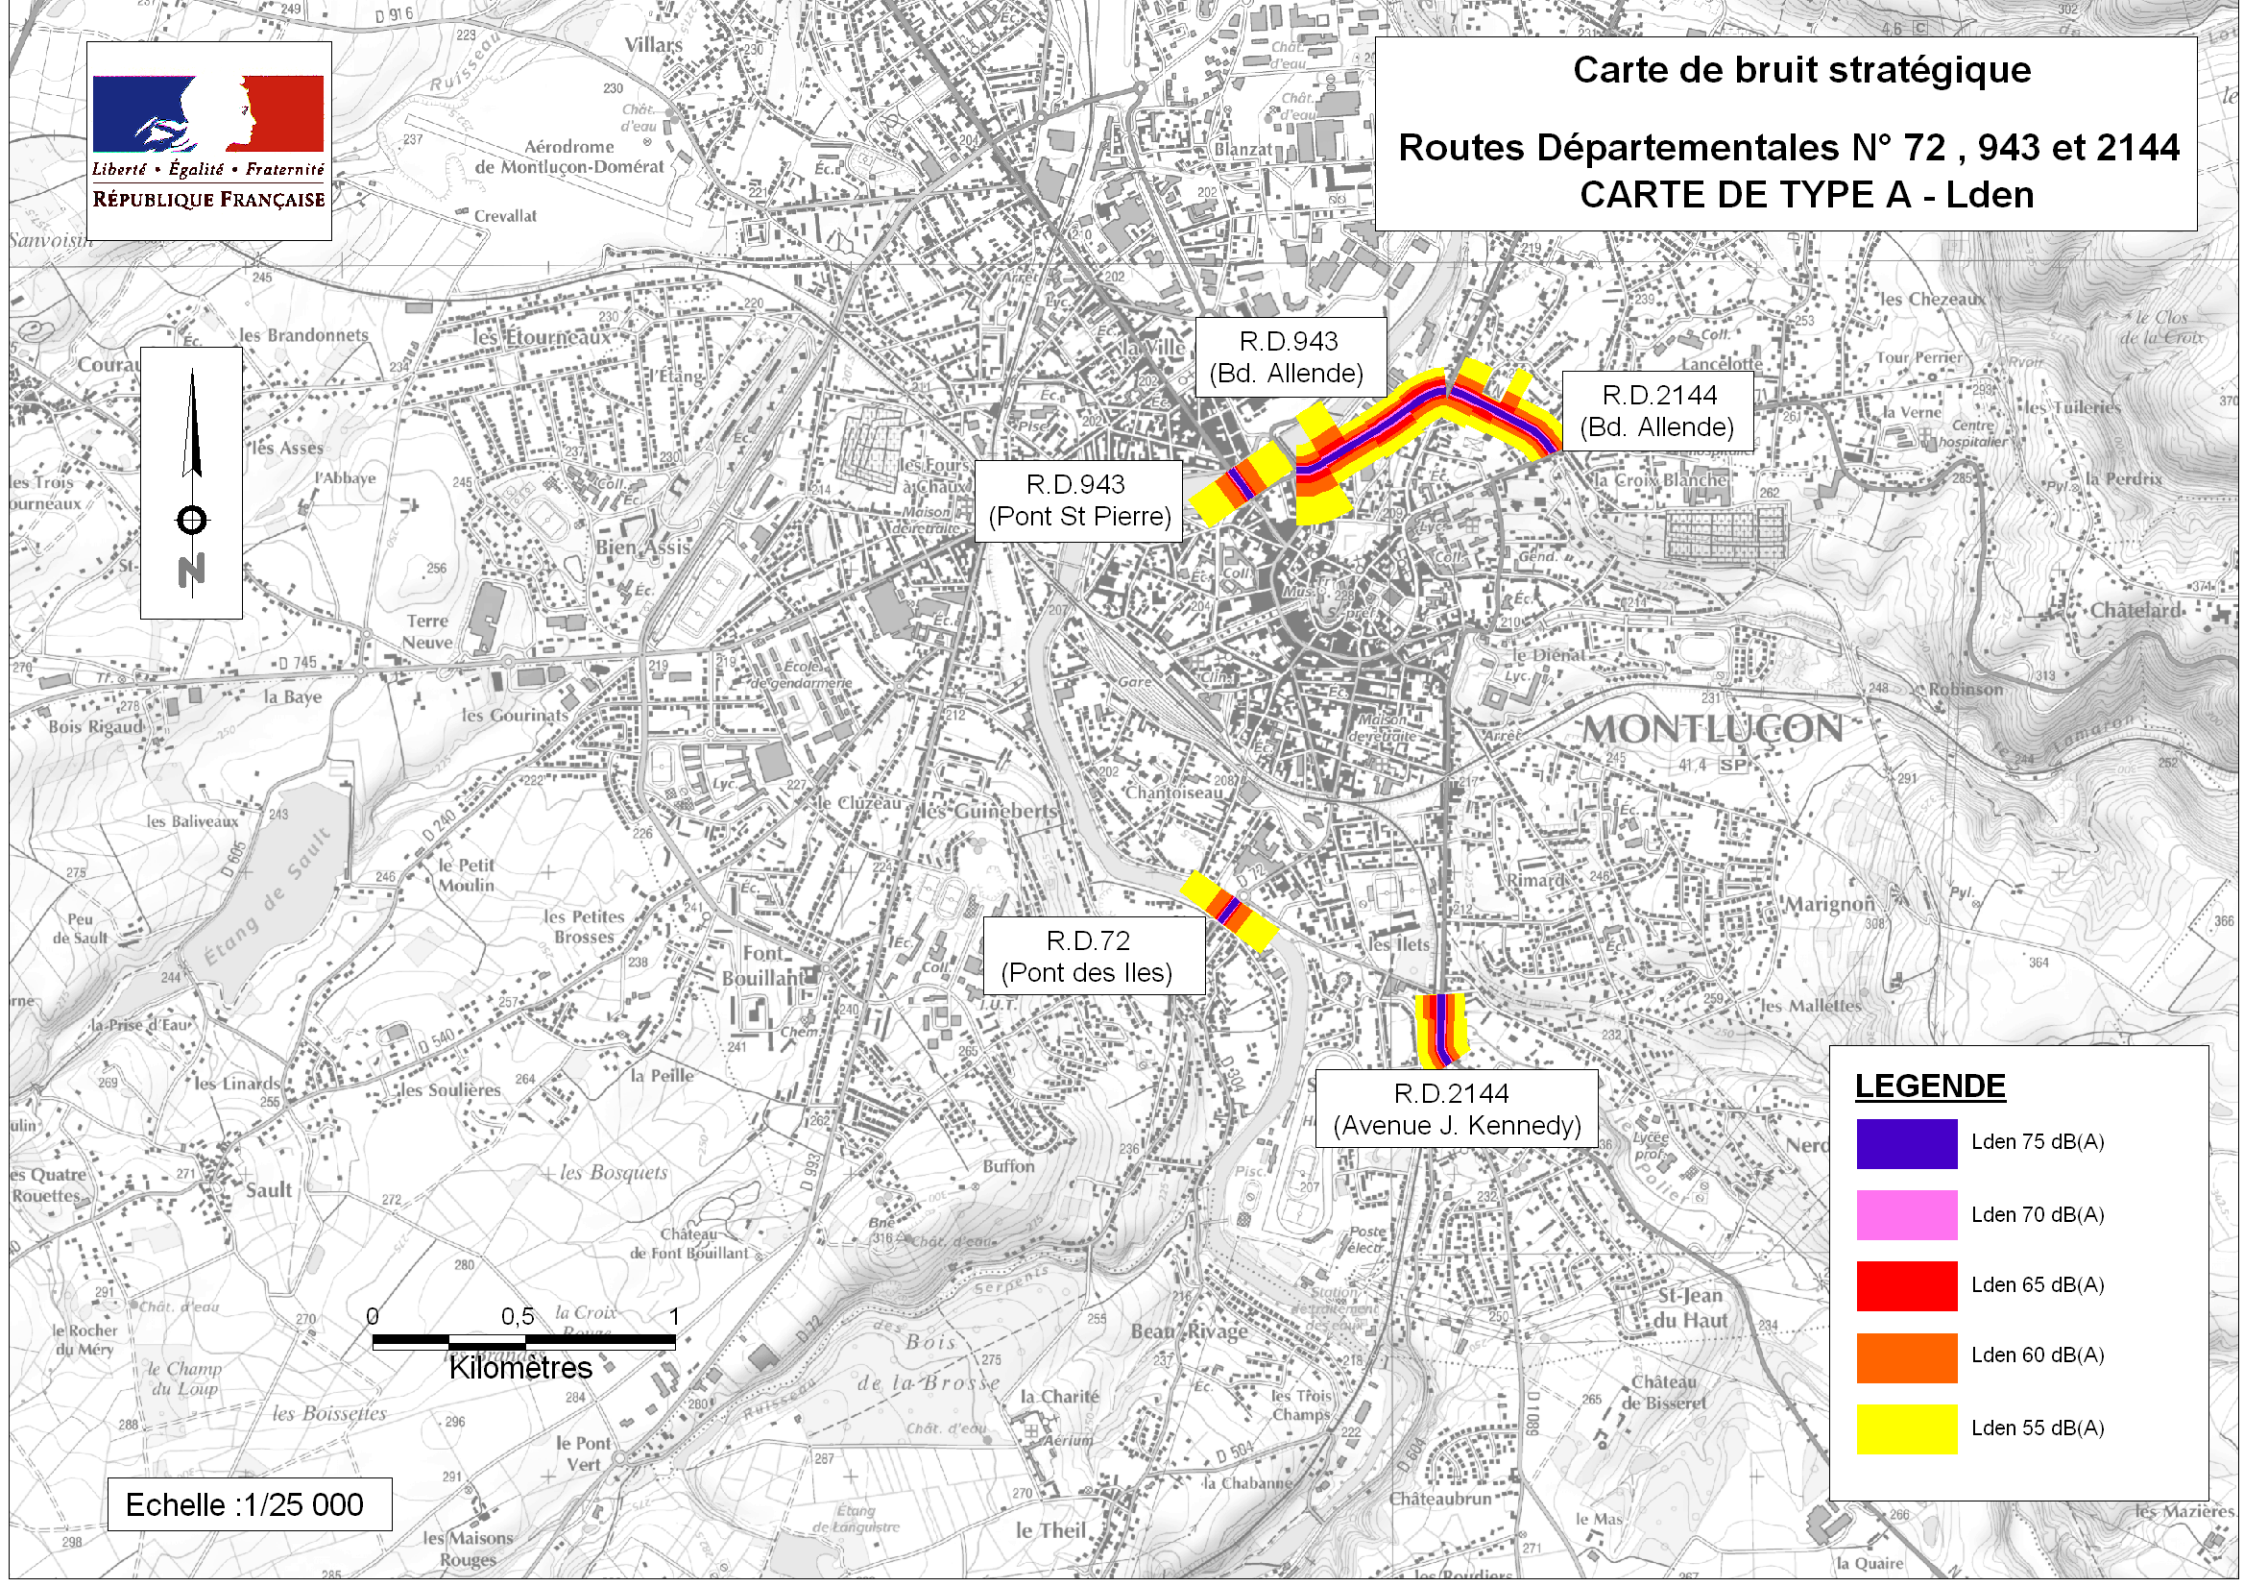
Liberté • Égalité • Fraternité
RÉPUBLIQUE FRANÇAISE

Carte de bruit stratégique

Routes Départementales N° 72 , 943 et 2144
CARTE DE TYPE A - Lden

N

R.D.943
(Bd. Allende)

R.D.2144
(Bd. Allende)

R.D.943
(Pont St Pierre)

R.D.72
(Pont des Iles)

R.D.2144
(Avenue J. Kennedy)

LEGENDE

Lden 75 dB(A)

Lden 70 dB(A)

Lden 65 dB(A)

Lden 60 dB(A)

Lden 55 dB(A)

0 0,5 1
Kilomètres

Echelle :1/25 000

Villars
Aérodrome de Montluçon-Domérat
Crevallat
Blanzat
les Etourneaux
les Brandonnets
les Asses
l'Abbaye
Bien Assis
Terre Neuve
la Baye
Bois Rigaud
les Gourinats
les Baliveaux
le Petit Moulin
les Petites Brosses
Étang de Sault
Peu de Sault
la Prise d'Eau
les Linards
les Soulières
la Peille
Sault
les Bosquets
Château de Font Bouillant
le Rocher du Méry
le Champ du Loup
les Boissettes
le Pont Vert
les Maisons Rouges
Bois de la Brosse
la Charité
les Trois Champs
le Theil
la Chabanne
Châteaubrun
Château de Bisseret
St-Jean du Haut
Beau Rivage
Buffon
les Guineberts
le Cluzeau
Font Bouillant
Chantoiseau
les Ilets
Rimard
Marignon
les Mallettes
MONTLUÇON
Robinson
le Diénat
Châtelard
la Croix Blanche
les Chezeaux
Lancelotte
Tour Perrier
la Verne
les Tuileries
la Perdrix
le Clos de la Croix
les Mazières
la Quaire
le Mas
Nerd